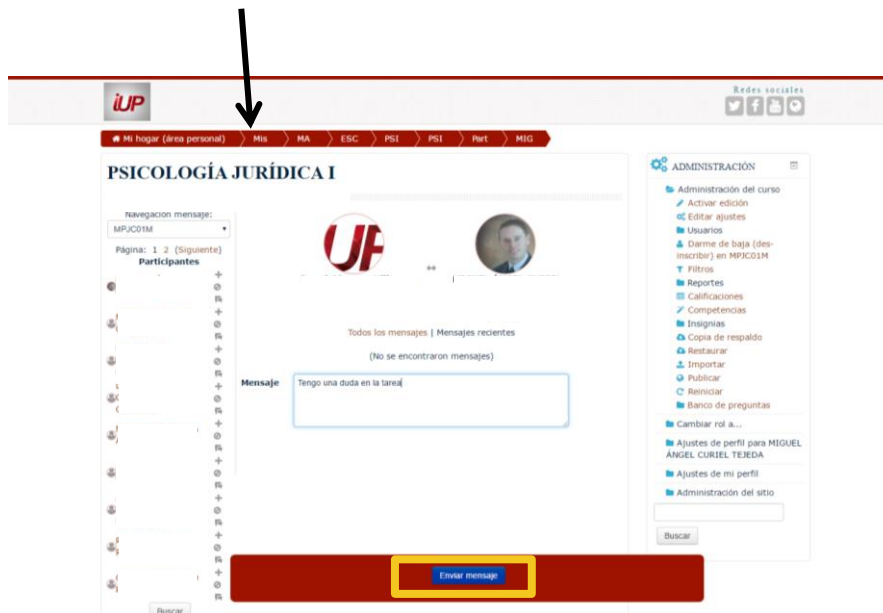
iUP

Redes sociales

Mi hogar (área personal) Mis MA ESC PSI PSI Part MIG

PSICOLOGÍA JURÍDICA I

Navegacion mensaje:

MPJC01M

Página: 1 2 (Siguiente)

Participantes

Todos los mensajes | Mensajes recientes

(No se encontraron mensajes)

Mensaje

Tengo una duda en la tarea

Enviar mensaje

Buscar

ADMINISTRACIÓN

Administración del curso

Activar edición

Editar ajustes

Usuarios

Darme de baja (desinscribir) en MPJC01M

Filtros

Reportes

Calificaciones

Competencias

Insignias

Copia de respaldo

Restaurar

Importar

Publicar

Reiniciar

Banco de preguntas

Cambiar rol a...

Ajustes de perfil para MIGUEL ÁNGEL CURIEL TEJEDA

Ajustes de mi perfil

Administración del sitio

Buscar